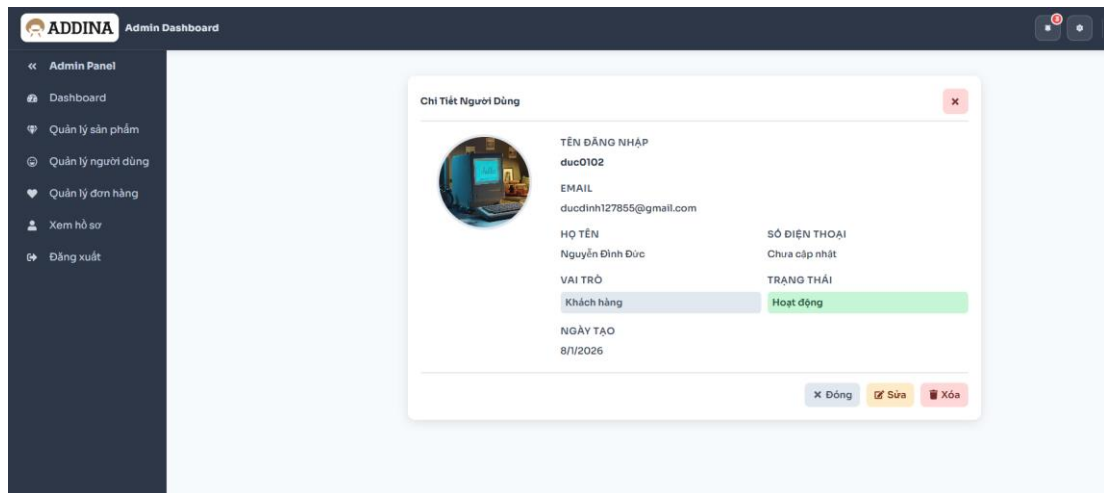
ADDINA Admin Dashboard

0

« Admin Panel

Dashboard

Quản lý sản phẩm

Quản lý người dùng

Quản lý đơn hàng

Xem hồ sơ

Đăng xuất

Chi Tiết Người Dùng

×

TÊN ĐĂNG NHẬP

duc0102

EMAIL

ducdinh127855@gmail.com

HỌ TÊN

Nguyễn Đình Đức

SỐ ĐIỆN THOẠI

Chưa cập nhật

VAI TRÒ

Khách hàng

TRẠNG THÁI

Hoạt động

NGÀY TẠO

8/1/2026

× Đóng

Sửa

Xóa